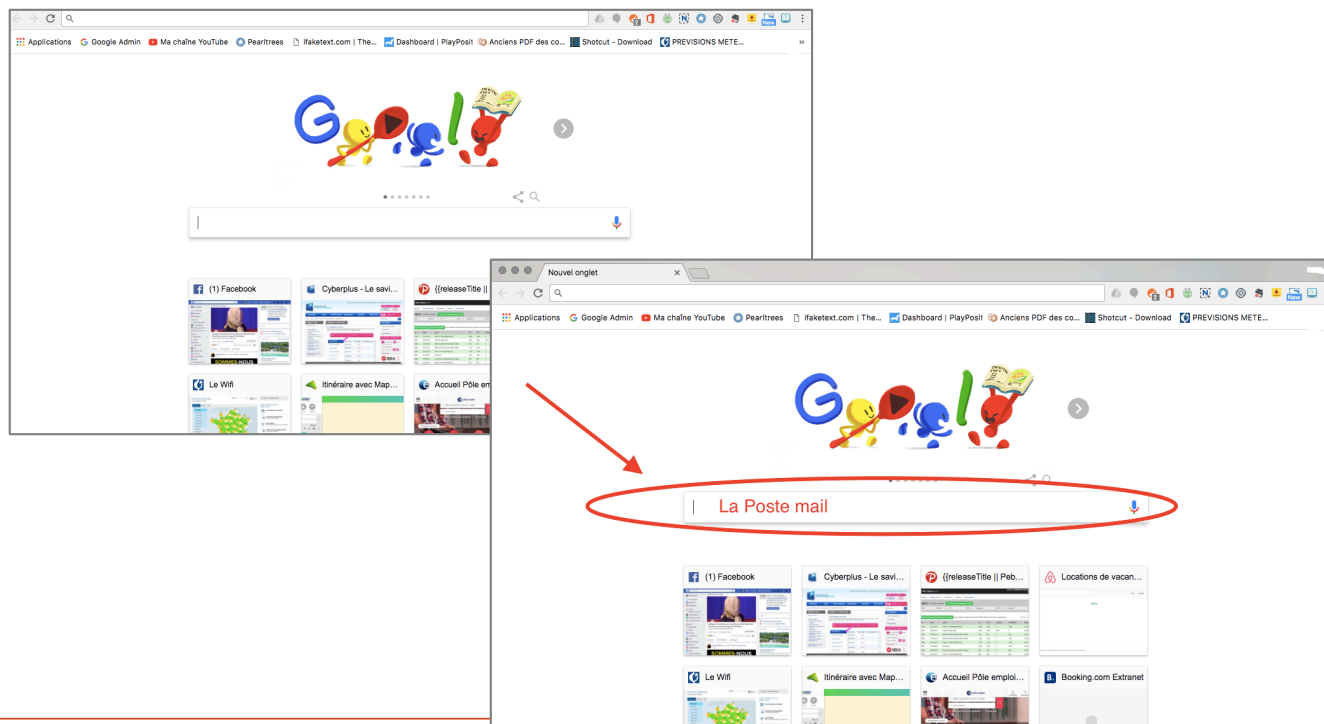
Applications Google Admin Ma chaîne YouTube Pearltrees ifaketext.com | The... Dashboard | PlayPosit Anciens PDF des co... Shotcut - Download PREVISIONS METE...

(1) Facebook
Cyberplus - Le savi...
{{releaseTitle ||
Le Wifi
Itinéraire avec Map...
Accueil Pôle em

Nouvel onglet

Applications Google Admin Ma chaîne YouTube Pearltrees ifaketext.com | The... Dashboard | PlayPosit Anciens PDF des co... Shotcut - Download PREVISIONS METE...

La Poste mail

(1) Facebook
Cyberplus - Le savi...
{{releaseTitle || Peb...
Locations de vacan...
Le Wifi
Itinéraire avec Map...
Accueil Pôle emploi...
Booking.com Extranet